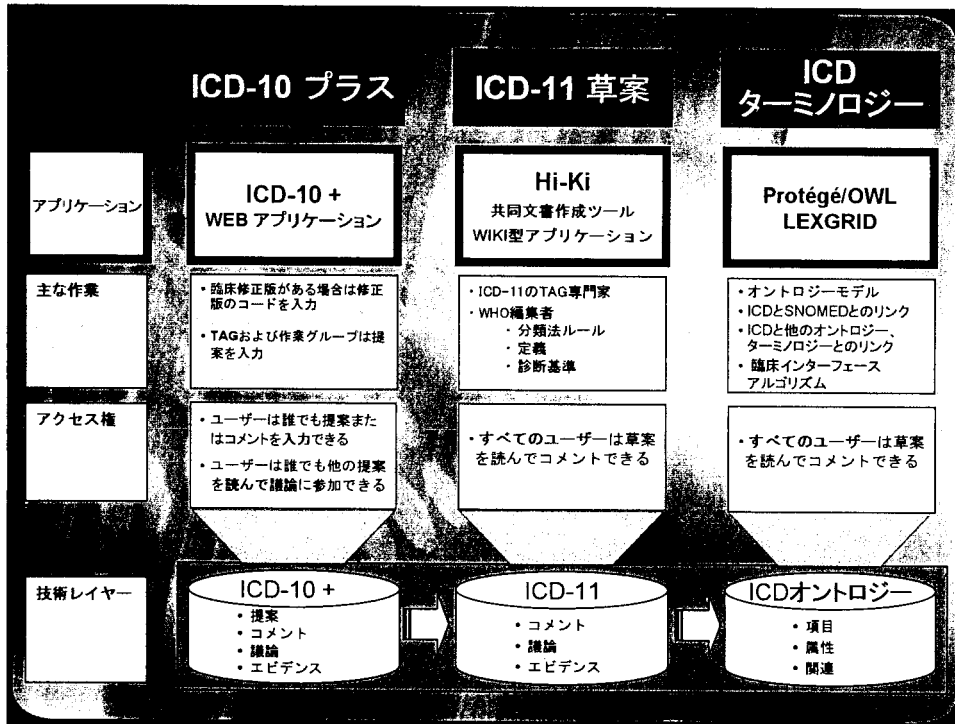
ICD-10 プラス

ICD-11 草案

ICD ターミノロジー

アプリケーション

ICD-10 + WEB アプリケーション

Hi-Ki 共同文書作成ツール WIKI型アプリケーション

Protégé/OWL LEXGRID

主な作業

・臨床修正版がある場合は修正版のコードを入力

・TAGおよび作業グループは提案を入力

・ICD-11のTAG専門家
・WHO編集者
・分類法ルール
・定義
・診断基準

・オントロジーモデル
・ICDとSNOMEDとのリンク
・ICDと他のオントロジー、ターミノロジーとのリンク
・臨床インターフェース アルゴリズム

アクセス権

・ユーザーは誰でも提案またはコメントを入力できる

・ユーザーは誰でも他の提案を読んで議論に参加できる

・すべてのユーザーは草案を読んでコメントできる

・すべてのユーザーは草案を読んでコメントできる

技術レイヤー

ICD-10 +
・提案
・コメント
・議論
・エビデンス

ICD-11
・コメント
・議論
・エビデンス

ICDオントロジー
・項目
・属性
・関連